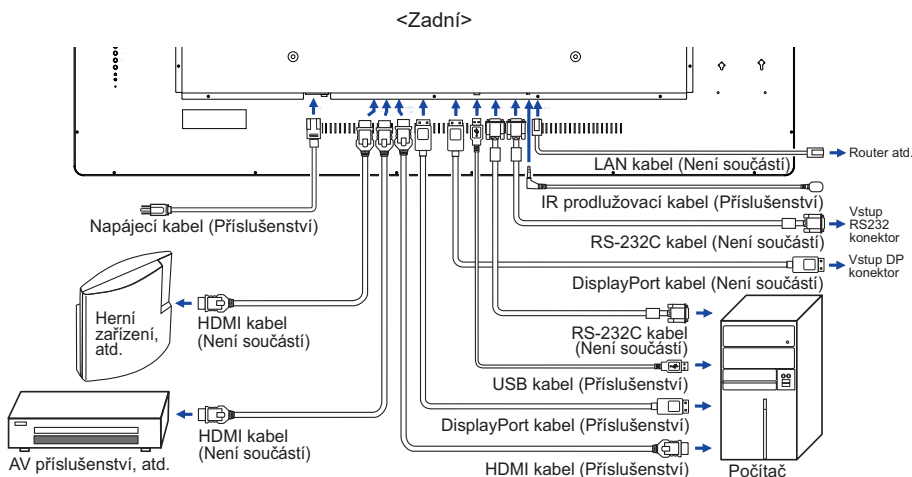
<Zadní>

LAN kabel (Není součástí)

Router atd.

IR prodlužovací kabel (Příslušenství)

Napájecí kabel (Příslušenství)

RS-232C kabel (Není součástí)

Vstup RS232 konektor

DisplayPort kabel (Není součástí)

Vstup DP konektor

Herní zařízení, atd.

HDMI kabel (Není součástí)

RS-232C kabel (Není součástí)

USB kabel (Příslušenství)

DisplayPort kabel (Příslušenství)

HDMI kabel (Není součástí)

AV příslušenství, atd.

HDMI kabel (Příslušenství)

Počítač